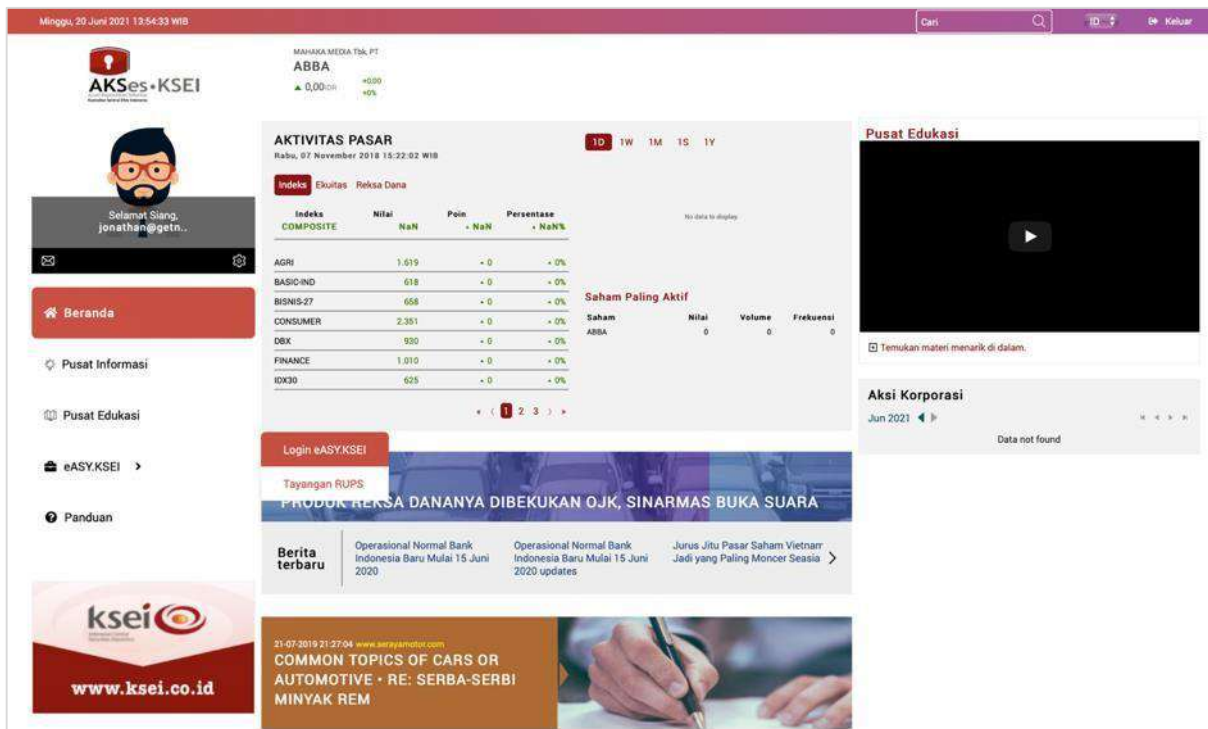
Minggu, 20 Juni 2021 13:54:33 WIB

Cari

ID

Keluar

AKSes-KSEI

MAHAKA MEDIA Tbk, PT
ABBA
▲ 0,00 IDR +0,00 +0%

AKTIVITAS PASAR
Rabu, 07 November 2018 15:22:02 WIB

1D 1W 1M 1S 1Y

Indeks Ekuitas Reksa Dana

| Indeks | Nilai | Poin | Persentase |
|---|---|---|---|
| COMPOSITE | NaN | - NaN | - NaN% |
| AGRI | 1.619 | - 0 | - 0% |
| BASIC-IND | 618 | - 0 | - 0% |
| BISNIS-27 | 658 | - 0 | - 0% |
| CONSUMER | 2.351 | - 0 | - 0% |
| DBX | 930 | - 0 | - 0% |
| FINANCE | 1.010 | - 0 | - 0% |
| IDX30 | 625 | - 0 | - 0% |

« ‹ 1 2 3 › »

No data to display

Saham Paling Aktif

| Saham | Nilai | Volume | Frekuensi |
|---|---|---|---|
| ABBA | 0 | 0 | 0 |

Pusat Edukasi

Temukan materi menarik di dalam.

Aksi Korporasi
Jun 2021
Data not found

Selamat Siang,
jonathan@getn..

Beranda

Pusat Informasi

Pusat Edukasi

eASY.KSEI

Panduan

Login eASY.KSEI

Tayangan RUPS

PRODUK REKSA DANANYA DIBEKUKAN OJK, SINARMAS BUKA SUARA

Berita terbaru

Operasional Normal Bank Indonesia Baru Mulai 15 Juni 2020

Operasional Normal Bank Indonesia Baru Mulai 15 Juni 2020 updates

Jurus Jitu Pasar Saham Vietnam Jadi yang Paling Moncer Seasia

ksei

www.ksei.co.id

21-07-2019 21:27:04 www.serayamotor.com
COMMON TOPICS OF CARS OR AUTOMOTIVE • RE: SERBA-SERBI MINYAK REM